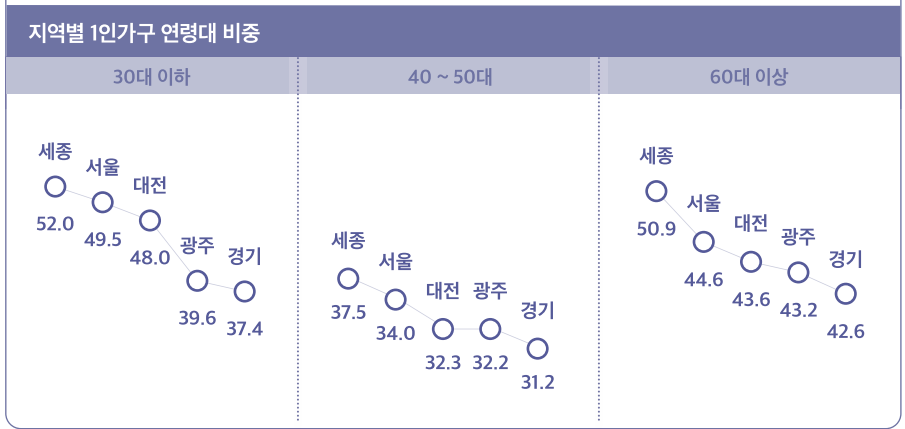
지역별 1인가구 연령대 비중

30대 이하

세종
52.0
서울
49.5
대전
48.0
광주
39.6
경기
37.4

40 ~ 50대

세종
37.5
서울
34.0
대전
32.3
광주
32.2
경기
31.2

60대 이상

세종
50.9
서울
44.6
대전
43.6
광주
43.2
경기
42.6